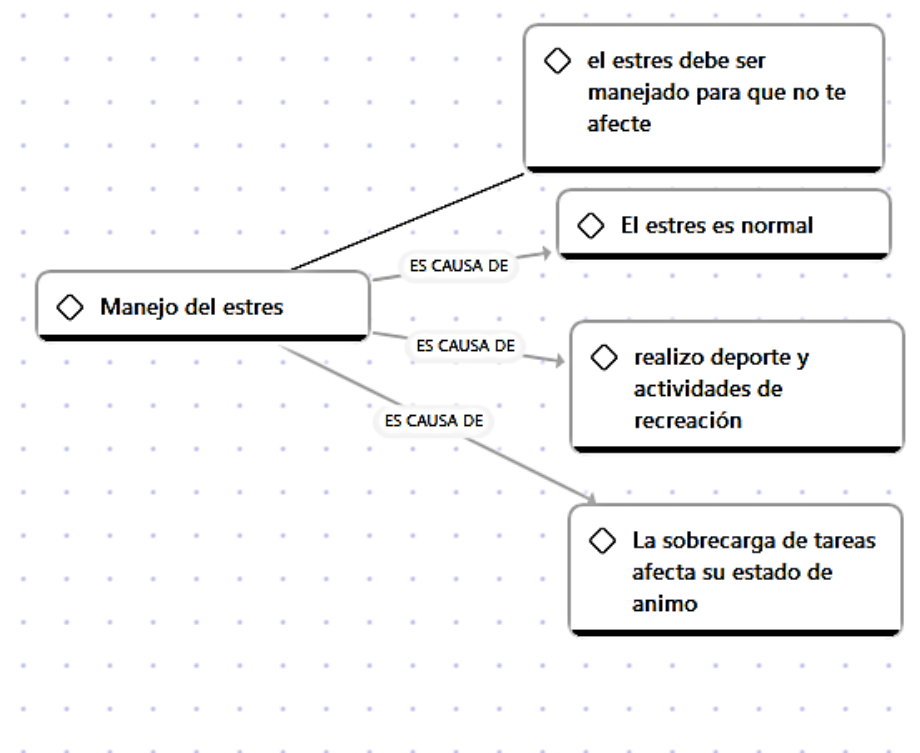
el estres debe ser manejado para que no te afecte

El estres es normal

Manejo del estres

ES CAUSA DE

ES CAUSA DE

realizo deporte y actividades de recreación

ES CAUSA DE

La sobrecarga de tareas afecta su estado de animo